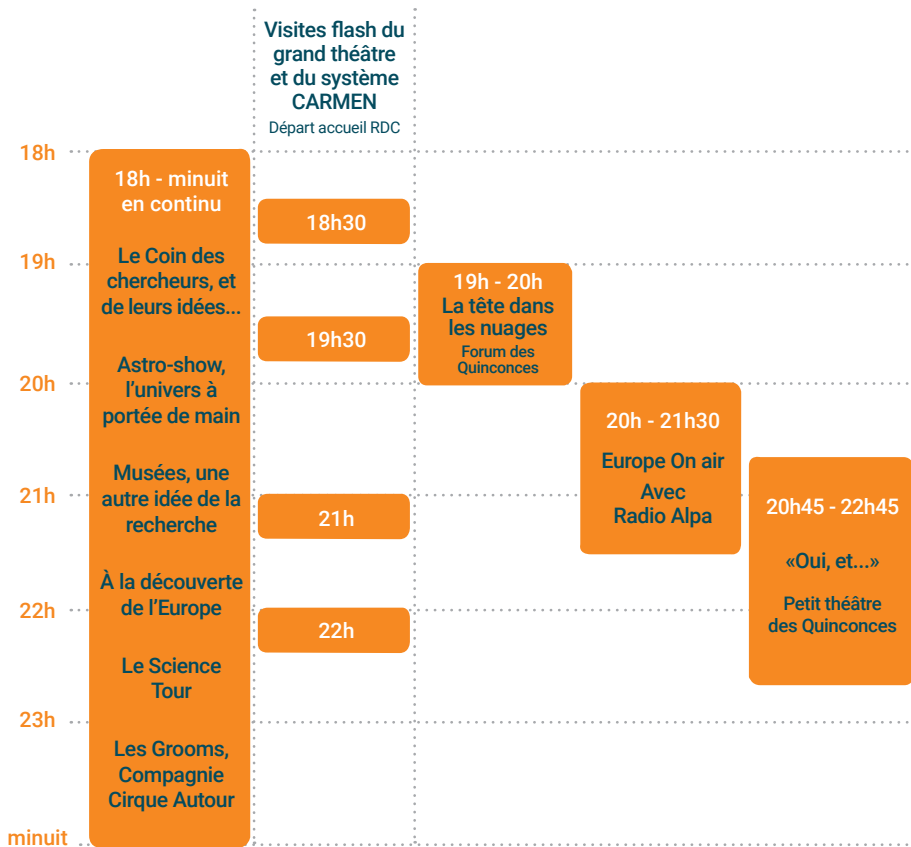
Visites flash du grand théâtre et du système CARMEN
Départ accueil RDC

18h
19h
20h
21h
22h
23h
minuit

18h - minuit en continu

Le Coin des chercheurs, et de leurs idées...

Astro-show, l'univers à portée de main

Musées, une autre idée de la recherche

À la découverte de l'Europe

Le Science Tour

Les Grooms, Compagnie Cirque Autour

18h30

19h30

21h

22h

19h - 20h
La tête dans les nuages
Forum des Quinconces

20h - 21h30
Europe On air
Avec
Radio Alpa

20h45 - 22h45
«Oui, et...»
Petit théâtre des Quinconces